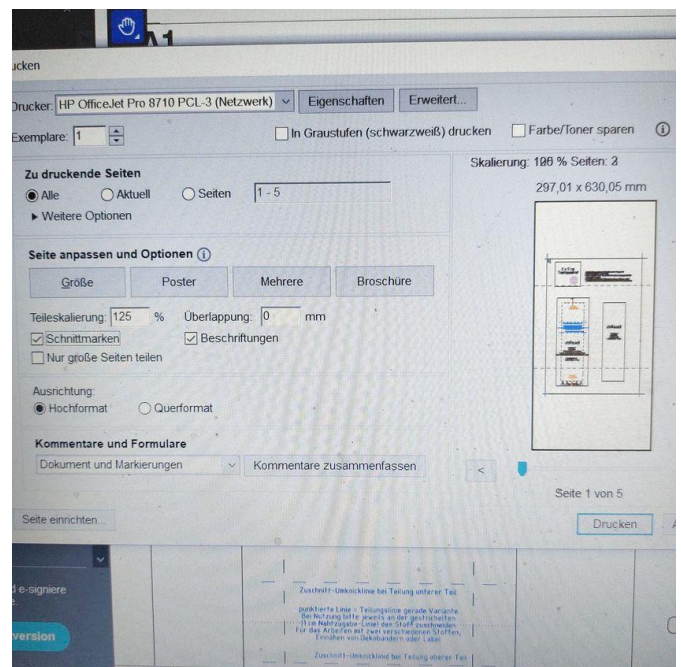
ucken

Drucker: HP OfficeJet Pro 8710 PCL-3 (Netzwerk) Eigenschaften Erweitert...

Exemplare: 1

In Graustufen (schwarzweiß) drucken Farbe/Toner sparen

Zu druckende Seiten
Alle Aktuell Seiten 1 - 5
▸ Weitere Optionen

Seite anpassen und Optionen
Größe Poster Mehrere Broschüre

Teileskalierung: 125 % Überlappung: 0 mm
Schnittmarken Beschriftungen
Nur große Seiten teilen

Ausrichtung:
Hochformat Querformat

Kommentare und Formulare
Dokument und Markierungen Kommentare zusammenfassen

Skalierung: 100 % Seiten: 2
297,01 x 630,05 mm

Seite 1 von 5

Seite einrichten...

Drucken

d e-signiere

version

Zuschnitt-Umknicklinie bei Teilung unterer Teil

punktierte Linie = Teilungslinie gerade Variante. Bei Nutzung bitte jeweils an der gestrichelten 1 cm Nahtzugabe-Linie den Stoff zuschneiden. Für das Arbeiten mit zwei verschiedenen Stoffen, Einnähen von Dekobändern oder Leder

Zuschnitt-Umknicklinie bei Teilung oberer Teil